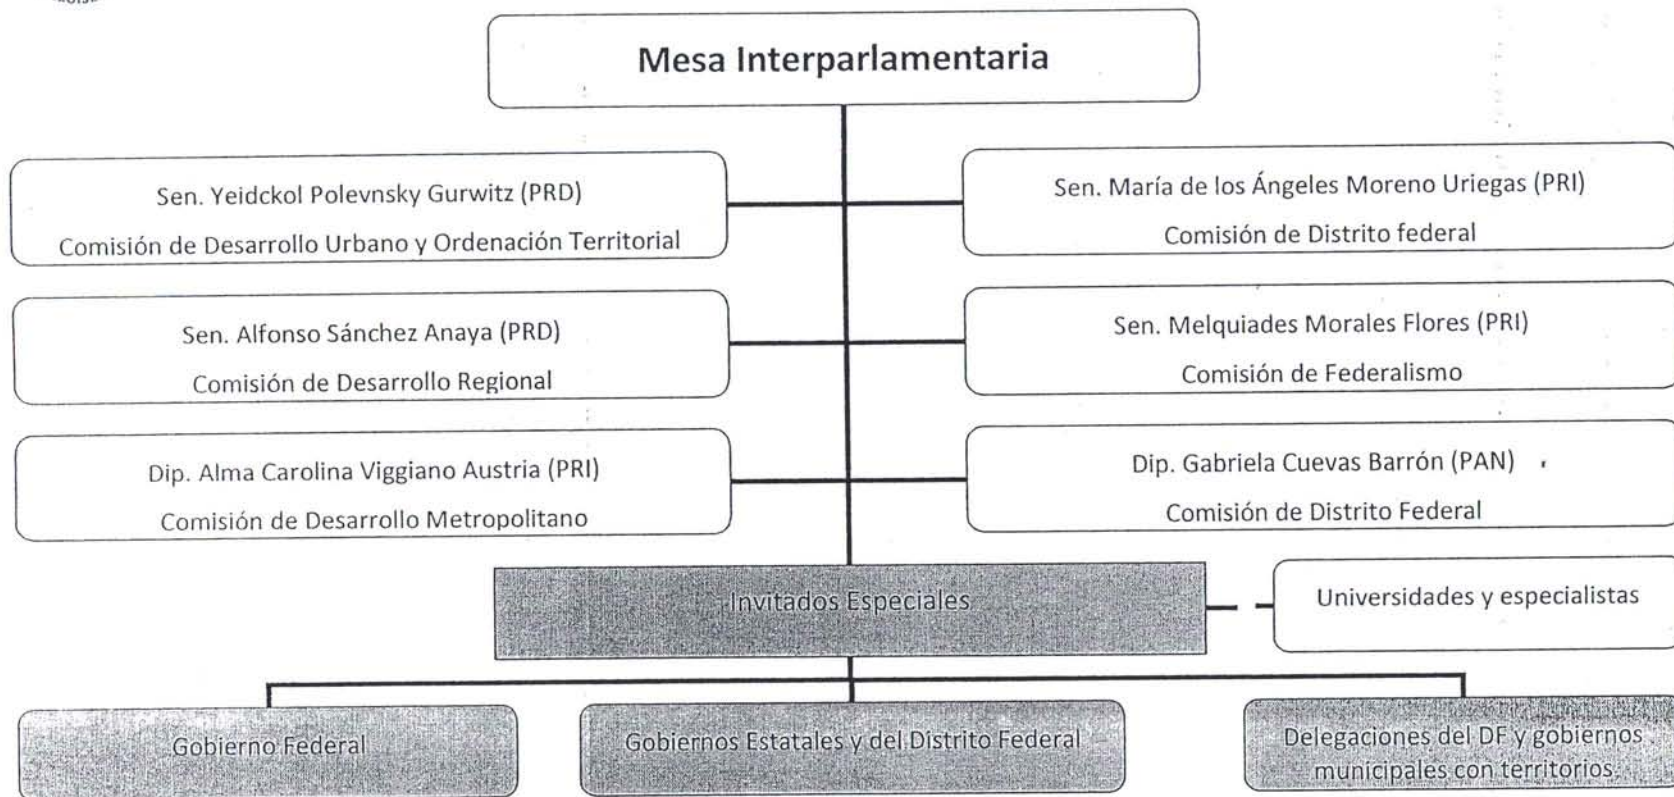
Mesa Interparlamentaria

Sen. Yeidckol Polevnsky Gurwitz (PRD)
Comisión de Desarrollo Urbano y Ordenación Territorial

Sen. María de los Ángeles Moreno Uriegas (PRI)
Comisión de Distrito federal

Sen. Alfonso Sánchez Anaya (PRD)
Comisión de Desarrollo Regional

Sen. Melquiades Morales Flores (PRI)
Comisión de Federalismo

Dip. Alma Carolina Viggiano Austria (PRI)
Comisión de Desarrollo Metropolitano

Dip. Gabriela Cuevas Barrón (PAN)
Comisión de Distrito Federal

Invitados Especiales

Universidades y especialistas

Gobierno Federal

Gobiernos Estatales y del Distrito Federal

Delegaciones del DF y gobiernos municipales con territorios.